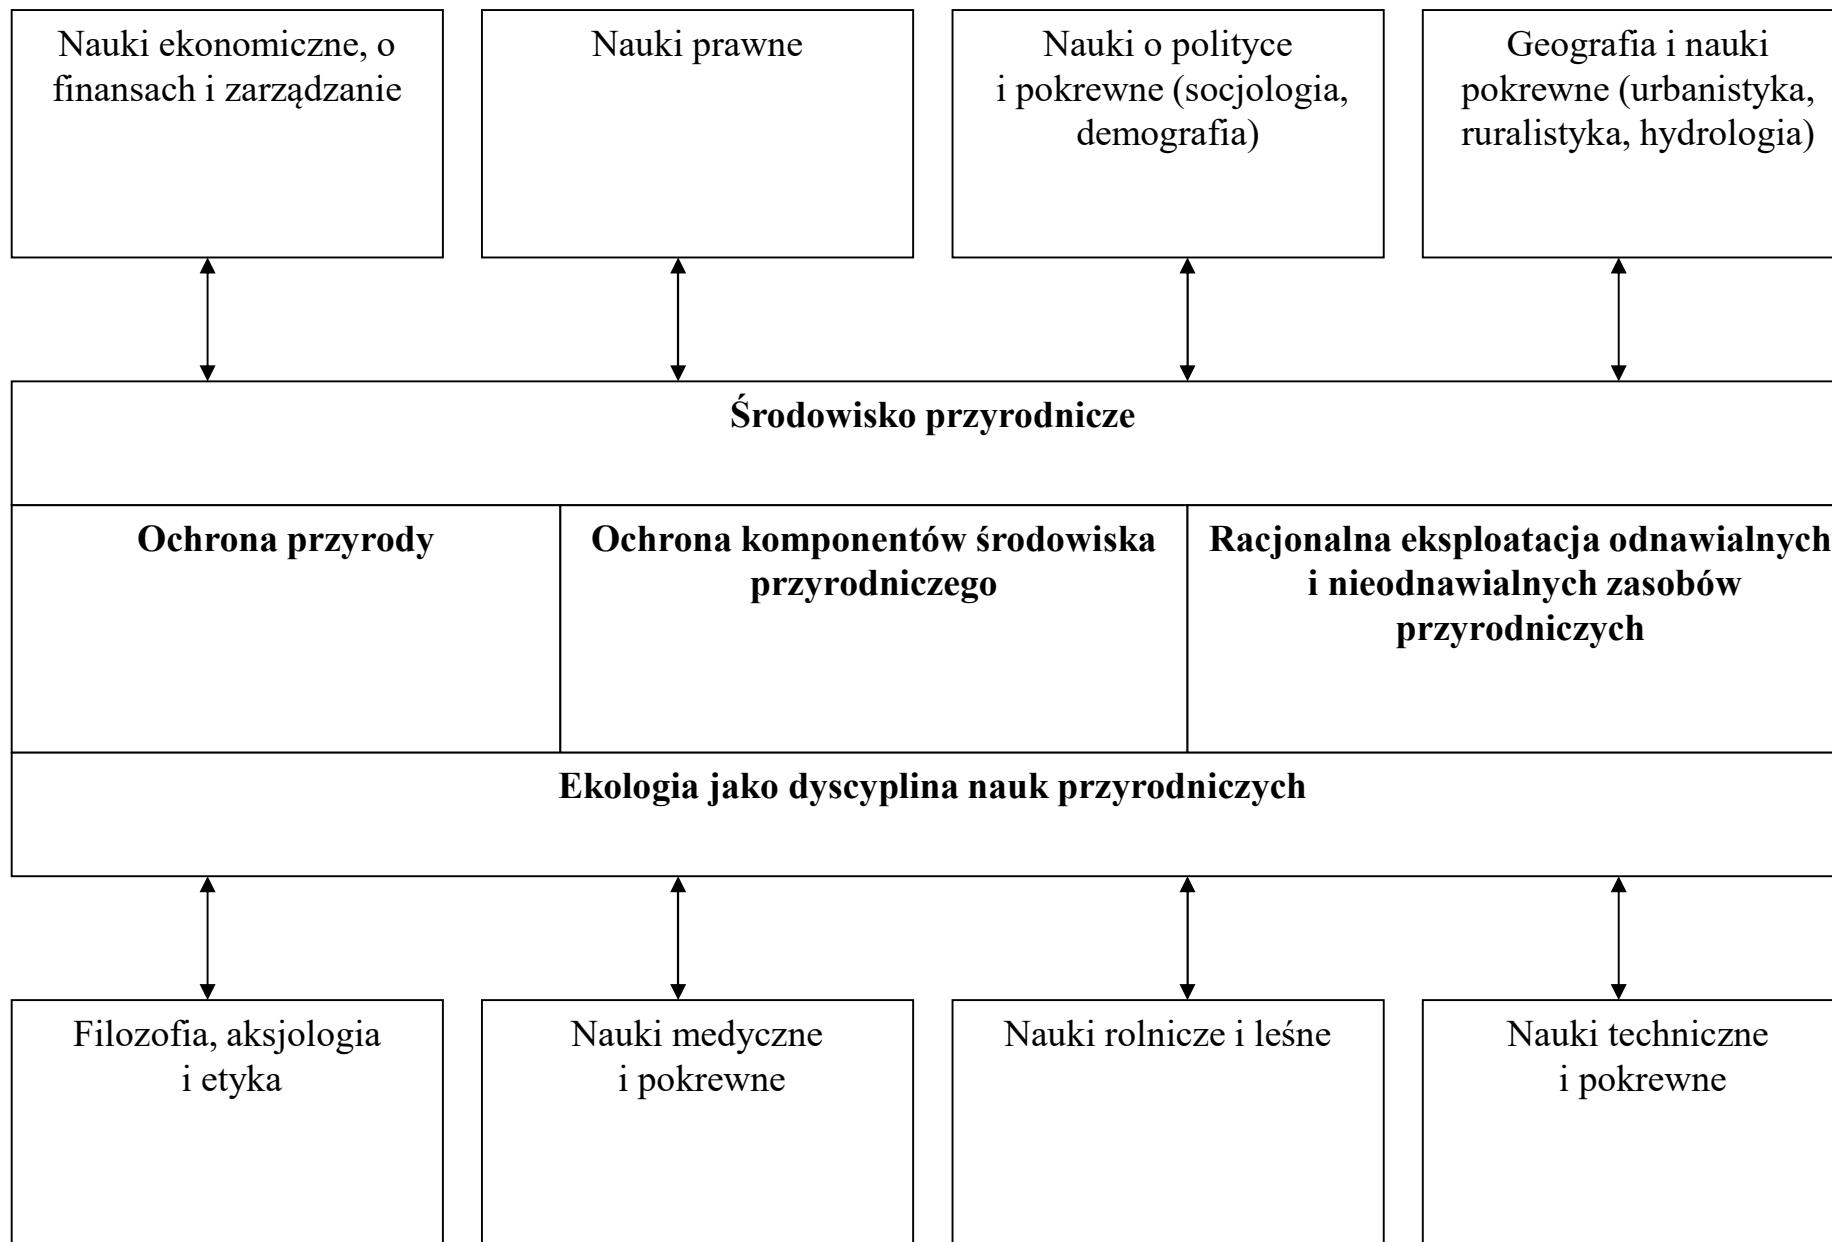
Nauki ekonomiczne, o finansach i zarządzanie

Nauki prawne

Nauki o polityce i pokrewne (socjologia, demografia)

Geografia i nauki pokrewne (urbanistyka, ruralistyka, hydrologia)

**Środowisko przyrodnicze**

**Ochrona przyrody**

**Ochrona komponentów środowiska przyrodniczego**

**Racjonalna eksploatacja odnawialnych i nieodnawialnych zasobów przyrodniczych**

**Ekologia jako dyscyplina nauk przyrodniczych**

Filozofia, aksjologia i etyka

Nauki medyczne i pokrewne

Nauki rolnicze i leśne

Nauki techniczne i pokrewne